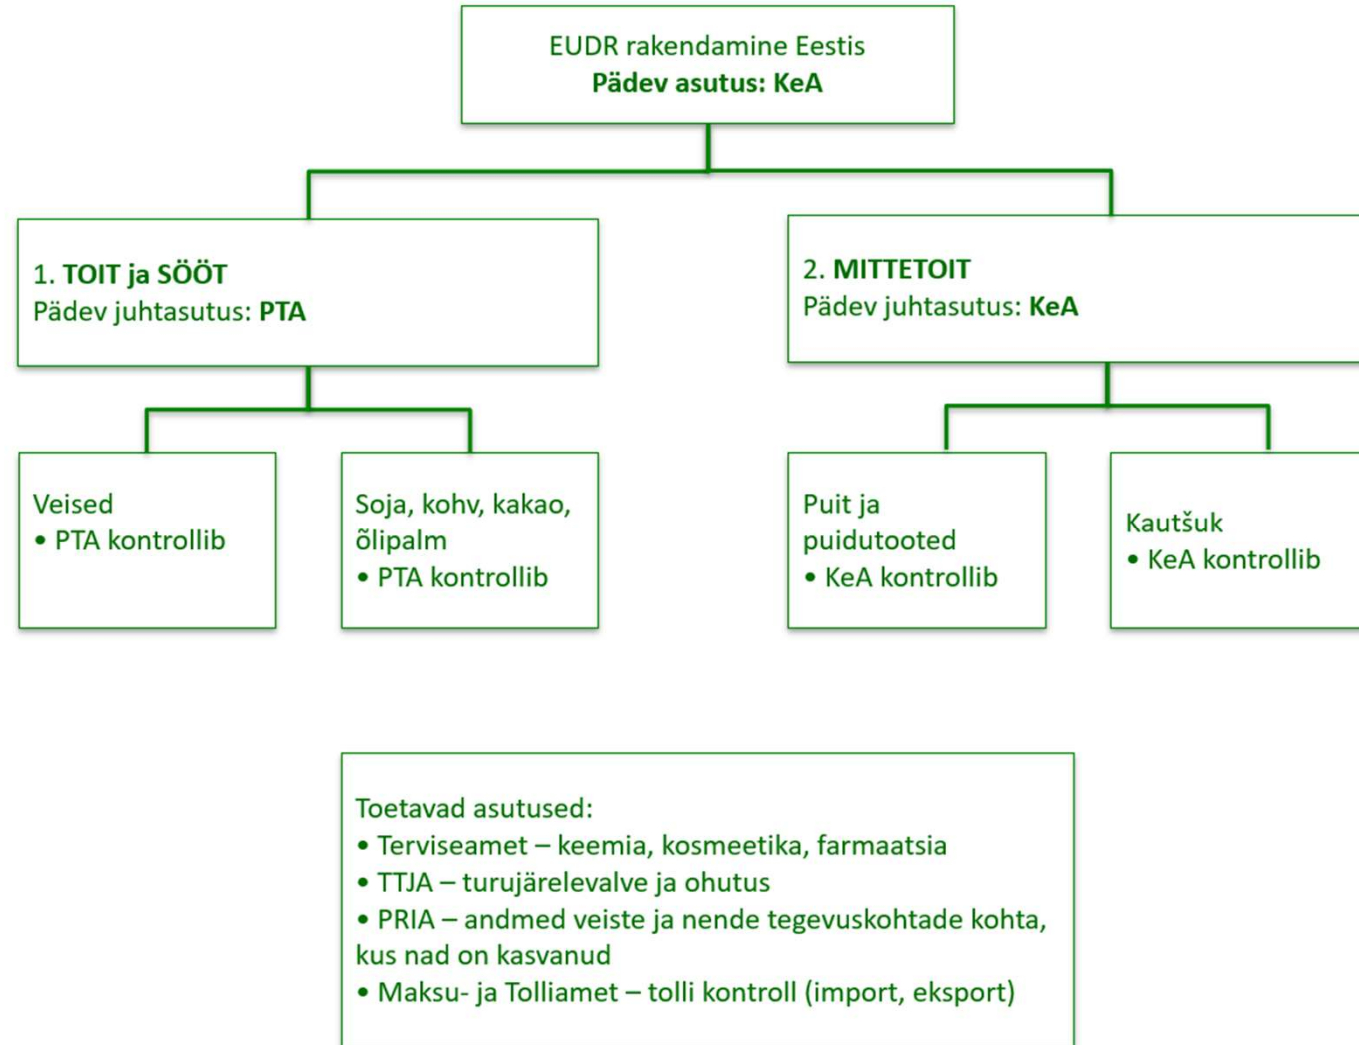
EUDR rakendamine Eestis
Pädev asutus: KeA

1. TOIT ja SÖÖT
Pädev juhtasutus: PTA

2. MITTETOIT
Pädev juhtasutus: KeA

Veised
• PTA kontrollib

Soja, kohv, kakao, õlipalm
• PTA kontrollib

Puit ja puidutooted
• KeA kontrollib

Kautšuk
• KeA kontrollib

Toetavad asutused:
• Terviseamet – keemia, kosmeetika, farmaatsia
• TTJA – turujärelevalve ja ohutus
• PRIA – andmed veiste ja nende tegevuskohtade kohta, kus nad on kasvanud
• Maksu- ja Tolliamet – tolli kontroll (import, eksport)